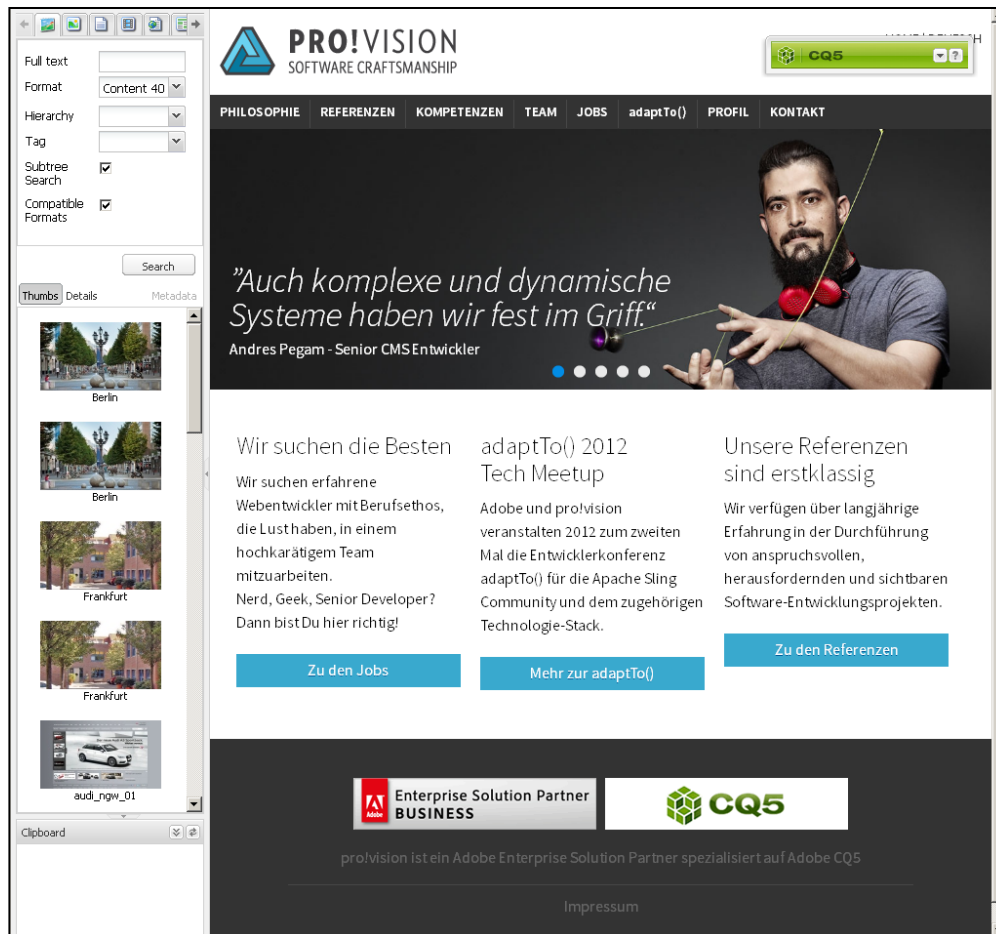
Full text
Format Content 40
Hierarchy
Tag
Subtree Search
Compatible Formats
Search
Thumbs Details Metadata
Berlin
Berlin
Frankfurt
Frankfurt
audi_ngw_01
Clipboard

PRO!VISION
SOFTWARE CRAFTSMANSHIP

CQ5

PHILOSOPHIE REFERENZEN KOMPETENZEN TEAM JOBS adaptTo() PROFIL KONTAKT

„Auch komplexe und dynamische Systeme haben wir fest im Griff."
Andres Pegam - Senior CMS Entwickler

Wir suchen die Besten

Wir suchen erfahrene Webentwickler mit Berufsethos, die Lust haben, in einem hochkarätigem Team mitzuarbeiten.
Nerd, Geek, Senior Developer? Dann bist Du hier richtig!

Zu den Jobs

adaptTo() 2012 Tech Meetup

Adobe und pro!vision veranstalten 2012 zum zweiten Mal die Entwicklerkonferenz adaptTo() für die Apache Sling Community und dem zugehörigen Technologie-Stack.

Mehr zur adaptTo()

Unsere Referenzen sind erstklassig

Wir verfügen über langjährige Erfahrung in der Durchführung von anspruchsvollen, herausfordernden und sichtbaren Software-Entwicklungsprojekten.

Zu den Referenzen

Adobe Enterprise Solution Partner BUSINESS

CQ5

pro!vision ist ein Adobe Enterprise Solution Partner spezialisiert auf Adobe CQ5

Impressum